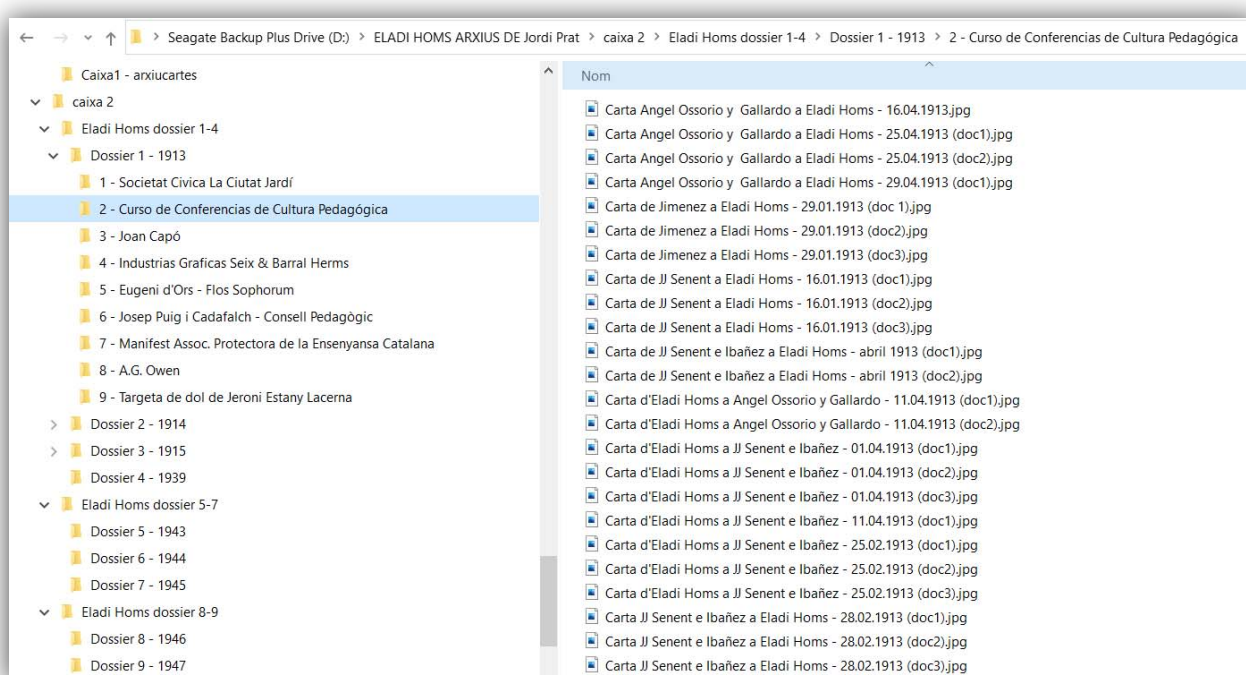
Seagate Backup Plus Drive (D:) > ELADI HOMS ARXIUS DE Jordi Prat > caixa 2 > Eladi Homs dossier 1-4 > Dossier 1 - 1913 > 2 - Curso de Conferencias de Cultura Pedagógica

Caixa1 - arxiucartes
caixa 2
Eladi Homs dossier 1-4
Dossier 1 - 1913
1 - Societat Civica La Ciutat Jardí
2 - Curso de Conferencias de Cultura Pedagógica
3 - Joan Capó
4 - Industrias Graficas Seix & Barral Herms
5 - Eugeni d'Ors - Flos Sophorum
6 - Josep Puig i Cadafalch - Consell Pedagògic
7 - Manifest Assoc. Protectora de la Ensenyansa Catalana
8 - A.G. Owen
9 - Targeta de dol de Jeroni Estany Lacerna
Dossier 2 - 1914
Dossier 3 - 1915
Dossier 4 - 1939
Eladi Homs dossier 5-7
Dossier 5 - 1943
Dossier 6 - 1944
Dossier 7 - 1945
Eladi Homs dossier 8-9
Dossier 8 - 1946
Dossier 9 - 1947

Nom
Carta Angel Ossorio y Gallardo a Eladi Homs - 16.04.1913.jpg
Carta Angel Ossorio y Gallardo a Eladi Homs - 25.04.1913 (doc1).jpg
Carta Angel Ossorio y Gallardo a Eladi Homs - 25.04.1913 (doc2).jpg
Carta Angel Ossorio y Gallardo a Eladi Homs - 29.04.1913 (doc1).jpg
Carta de Jimenez a Eladi Homs - 29.01.1913 (doc 1).jpg
Carta de Jimenez a Eladi Homs - 29.01.1913 (doc2).jpg
Carta de Jimenez a Eladi Homs - 29.01.1913 (doc3).jpg
Carta de JJ Senent a Eladi Homs - 16.01.1913 (doc1).jpg
Carta de JJ Senent a Eladi Homs - 16.01.1913 (doc2).jpg
Carta de JJ Senent a Eladi Homs - 16.01.1913 (doc3).jpg
Carta de JJ Senent e Ibañez a Eladi Homs - abril 1913 (doc1).jpg
Carta de JJ Senent e Ibañez a Eladi Homs - abril 1913 (doc2).jpg
Carta d'Eladi Homs a Angel Ossorio y Gallardo - 11.04.1913 (doc1).jpg
Carta d'Eladi Homs a Angel Ossorio y Gallardo - 11.04.1913 (doc2).jpg
Carta d'Eladi Homs a JJ Senent e Ibañez - 01.04.1913 (doc1).jpg
Carta d'Eladi Homs a JJ Senent e Ibañez - 01.04.1913 (doc2).jpg
Carta d'Eladi Homs a JJ Senent e Ibañez - 01.04.1913 (doc3).jpg
Carta d'Eladi Homs a JJ Senent e Ibañez - 11.04.1913 (doc1).jpg
Carta d'Eladi Homs a JJ Senent e Ibañez - 25.02.1913 (doc1).jpg
Carta d'Eladi Homs a JJ Senent e Ibañez - 25.02.1913 (doc2).jpg
Carta d'Eladi Homs a JJ Senent e Ibañez - 25.02.1913 (doc3).jpg
Carta JJ Senent e Ibañez a Eladi Homs - 28.02.1913 (doc1).jpg
Carta JJ Senent e Ibañez a Eladi Homs - 28.02.1913 (doc2).jpg
Carta JJ Senent e Ibañez a Eladi Homs - 28.02.1913 (doc3).jpg